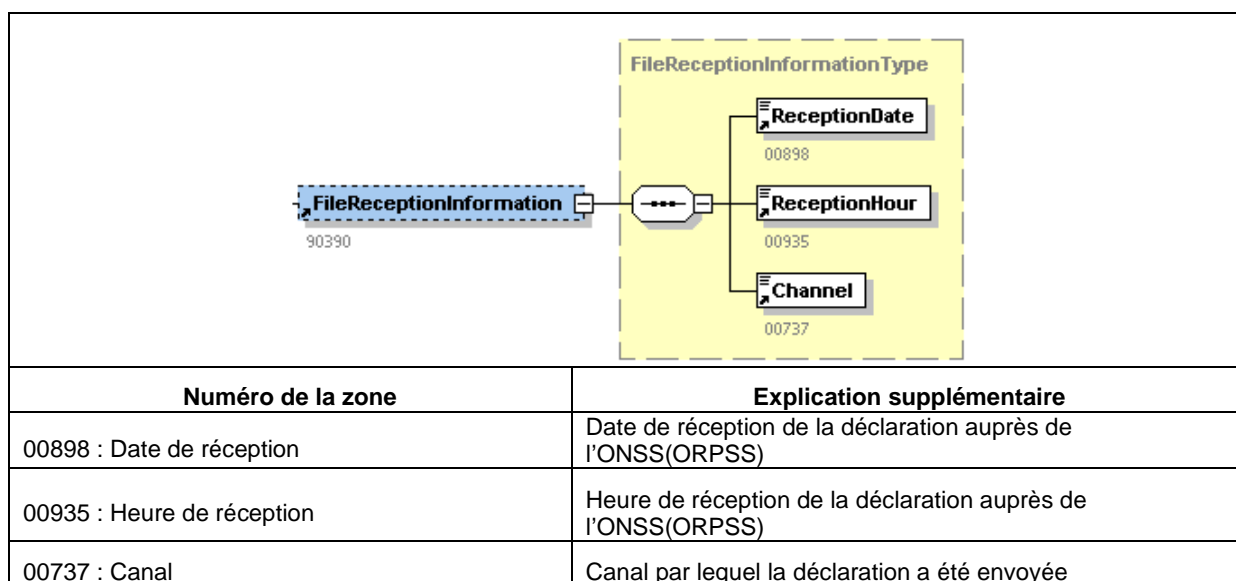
FileReceptionInformationType

ReceptionDate
00898

FileReceptionInformation
90390

ReceptionHour
00935

Channel
00737

| Numéro de la zone | Explication supplémentaire |
|---|---|
| 00898 : Date de réception | Date de réception de la déclaration auprès de l'ONSS(ORPSS) |
| 00935 : Heure de réception | Heure de réception de la déclaration auprès de l'ONSS(ORPSS) |
| 00737 : Canal | Canal par lequel la déclaration a été envoyée |